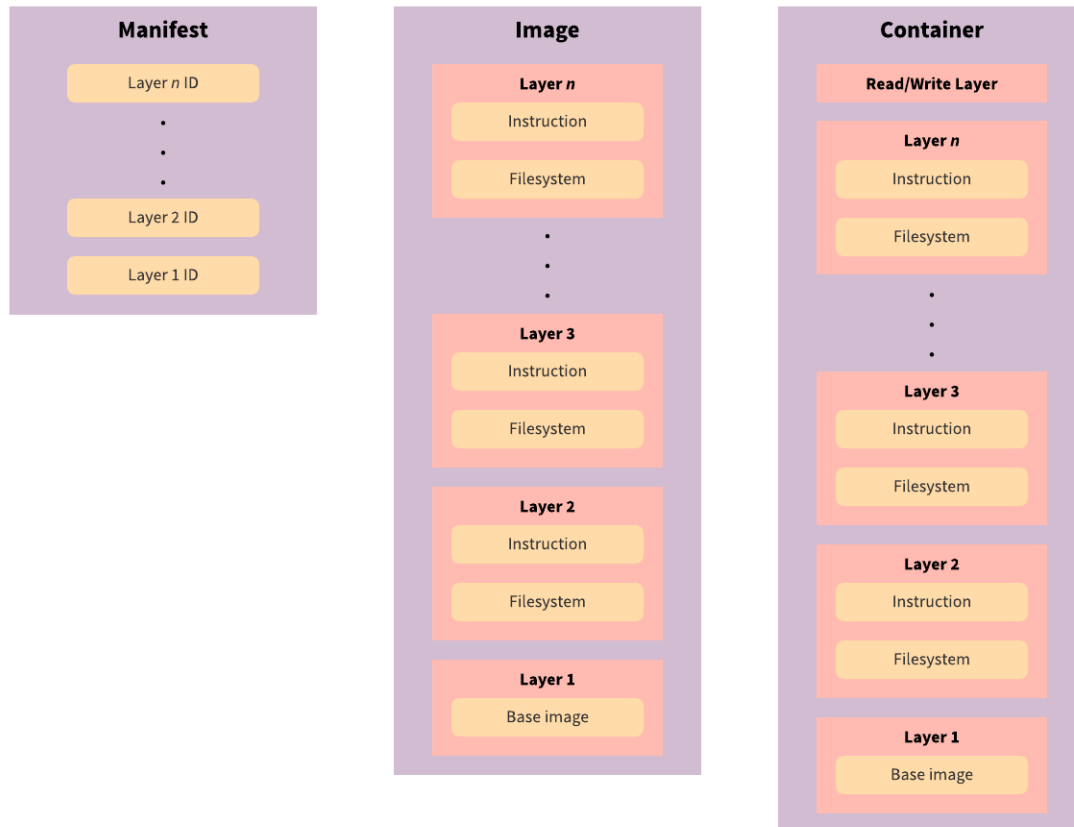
Manifest

Layer *n* ID

Layer 2 ID

Layer 1 ID

Image

Layer *n*

Instruction

Filesystem

Layer 3

Instruction

Filesystem

Layer 2

Instruction

Filesystem

Layer 1

Base image

Container

Read/Write Layer

Layer *n*

Instruction

Filesystem

Layer 3

Instruction

Filesystem

Layer 2

Instruction

Filesystem

Layer 1

Base image